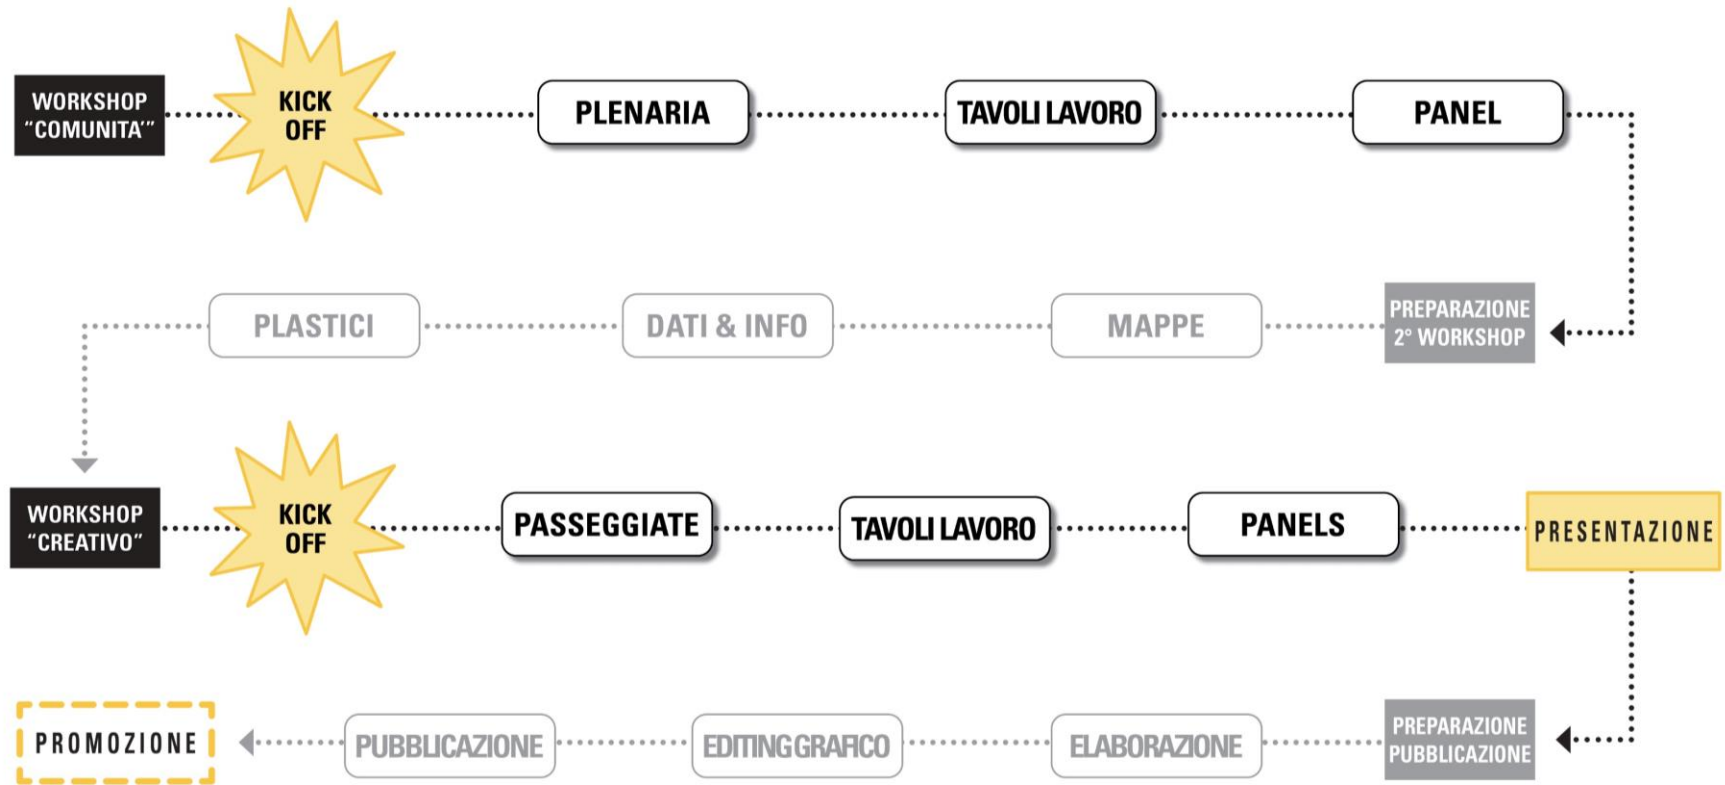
WORKSHOP "COMUNITA'"

KICK OFF

PLENARIA

TAVOLI LAVORO

PANEL

PREPARAZIONE 2° WORKSHOP

MAPPE

DATI & INFO

PLASTICI

WORKSHOP "CREATIVO"

KICK OFF

PASSEGGIATE

TAVOLI LAVORO

PANELS

PRESENTAZIONE

PREPARAZIONE PUBBLICAZIONE

ELABORAZIONE

EDITING GRAFICO

PUBBLICAZIONE

PROMOZIONE